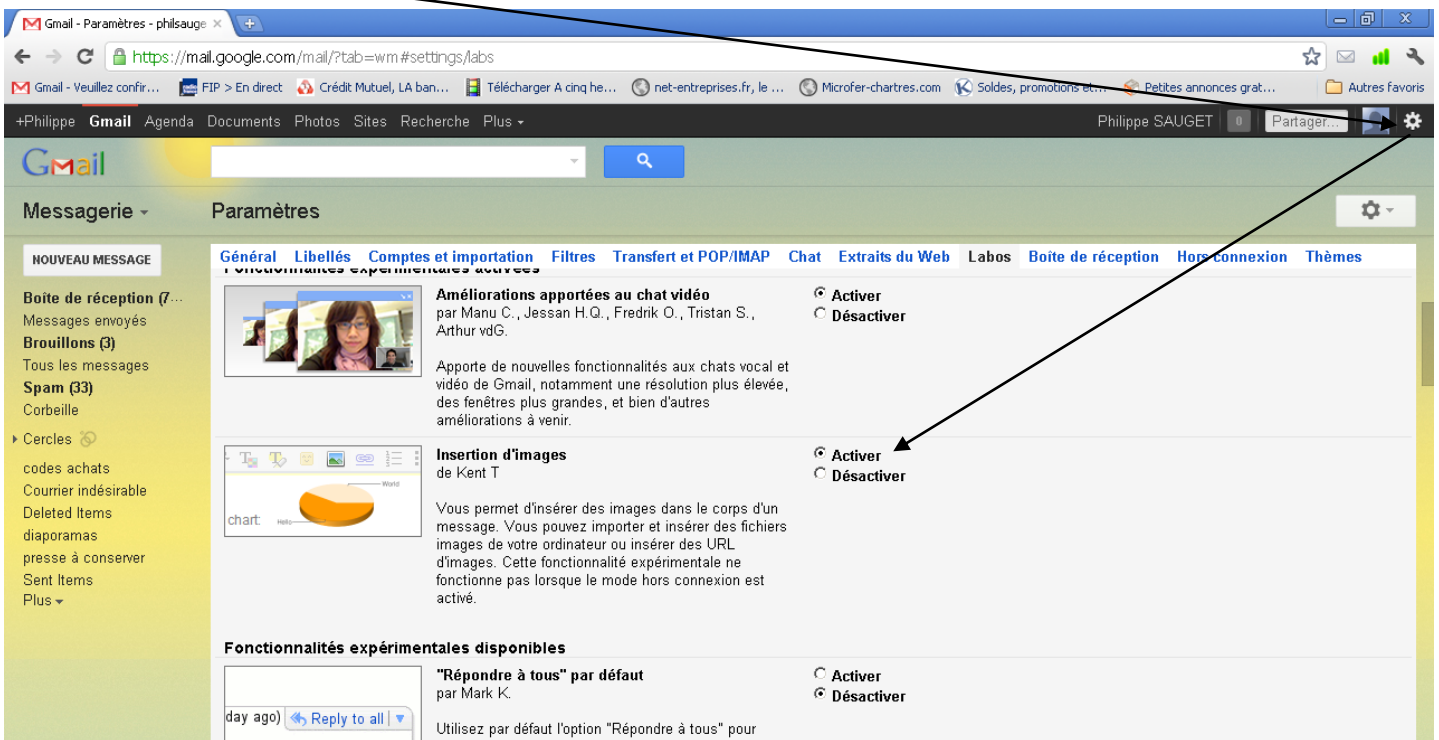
Gmail - Paramètres - philsauge ×

https://mail.google.com/mail/?tab=wm#settings/labs

Gmail - Veuillez confir... FIP > En direct Crédit Mutuel, LA ban... Télécharger A cinq he... net-entreprises.fr, le ... Microfer-chartres.com Soldes, promotions et... Petites annonces grat... Autres favoris

+Philippe Gmail Agenda Documents Photos Sites Recherche Plus

Philippe SAUGET 0 Partager...

Gmail

Messagerie

Paramètres

NOUVEAU MESSAGE

Boîte de réception (7...
Messages envoyés
Brouillons (3)
Tous les messages
Spam (33)
Corbeille
Cercles
codes achats
Courrier indésirable
Deleted Items
diaporamas
presse à conserver
Sent Items
Plus

Général Libellés Comptes et importation Filtres Transfert et POP/IMAP Chat Extraits du Web Labos Boîte de réception Hors connexion Thèmes

Fonctionnalités expérimentales activées

Améliorations apportées au chat vidéo
par Manu C., Jessan H.Q., Fredrik O., Tristan S., Arthur vdG.

Apporte de nouvelles fonctionnalités aux chats vocal et vidéo de Gmail, notamment une résolution plus élevée, des fenêtres plus grandes, et bien d'autres améliorations à venir.

Activer
Désactiver

Insertion d'images
de Kent T

Vous permet d'insérer des images dans le corps d'un message. Vous pouvez importer et insérer des fichiers images de votre ordinateur ou insérer des URL d'images. Cette fonctionnalité expérimentale ne fonctionne pas lorsque le mode hors connexion est activé.

chart Hello World

Activer
Désactiver

Fonctionnalités expérimentales disponibles

"Répondre à tous" par défaut
par Mark K.

Utilisez par défaut l'option "Répondre à tous" pour

day ago) Reply to all

Activer
Désactiver